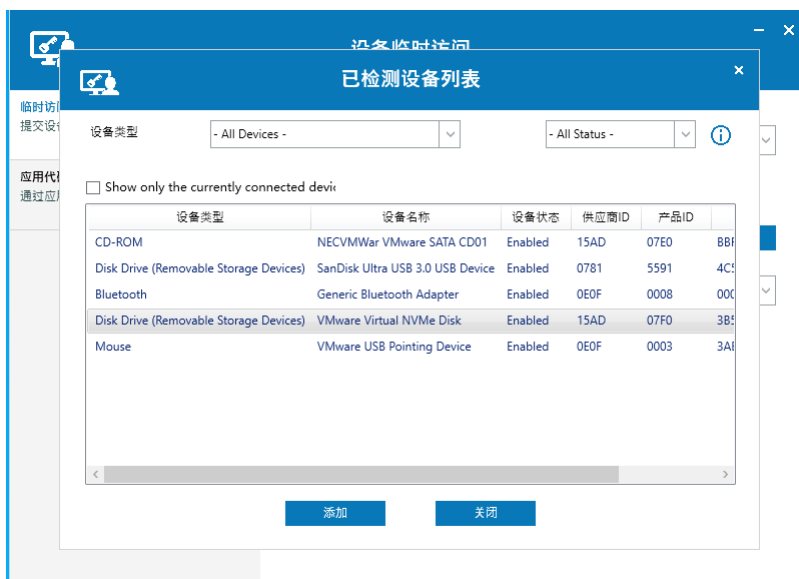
设备临时访问
×
临时访问
提交设
应用代码
通过应

已检测设备列表
×
设备类型
- All Devices -
- All Status -
Show only the currently connected devi

| 设备类型 | 设备名称 | 设备状态 | 供应商ID | 产品ID | |
|---|---|---|---|---|---|
| CD-ROM | NECVMWar VMware SATA CD01 | Enabled | 15AD | 07E0 | BB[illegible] |
| Disk Drive (Removable Storage Devices) | SanDisk Ultra USB 3.0 USB Device | Enabled | 0781 | 5591 | 4C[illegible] |
| Bluetooth | Generic Bluetooth Adapter | Enabled | 0E0F | 0008 | 00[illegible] |
| Disk Drive (Removable Storage Devices) | VMware Virtual NVMe Disk | Enabled | 15AD | 07F0 | 3B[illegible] |
| Mouse | VMware USB Pointing Device | Enabled | 0E0F | 0003 | 3A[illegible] |

添加
关闭